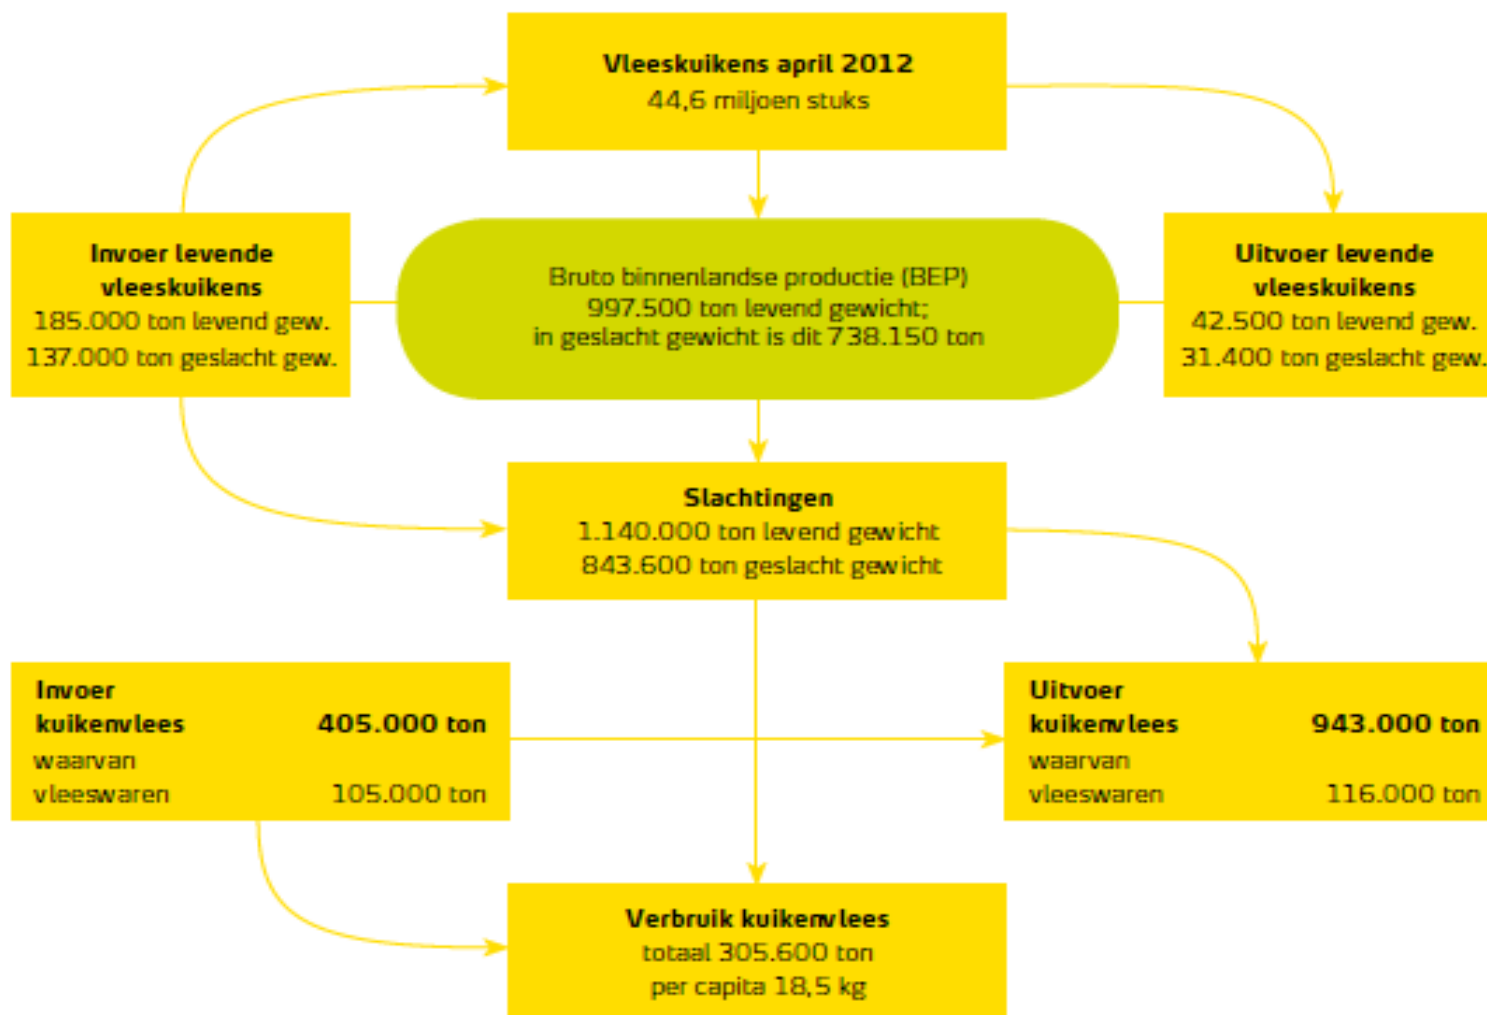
Vleeskuikens april 2012
44,6 miljoen stuks

Invoer levende vleeskuikens
185.000 ton levend gew.
137.000 ton geslacht gew.

Bruto binnenlandse productie (BEP)
997.500 ton levend gewicht;
in geslacht gewicht is dit 738.150 ton

Uitvoer levende vleeskuikens
42.500 ton levend gew.
31.400 ton geslacht gew.

Slachtingen
1.140.000 ton levend gewicht
843.600 ton geslacht gewicht

Invoer kuikenvlees 405.000 ton
waarvan vleeswaren 105.000 ton

Uitvoer kuikenvlees 943.000 ton
waarvan vleeswaren 116.000 ton

Verbruik kuikenvlees
totaal 305.600 ton
per capita 18,5 kg